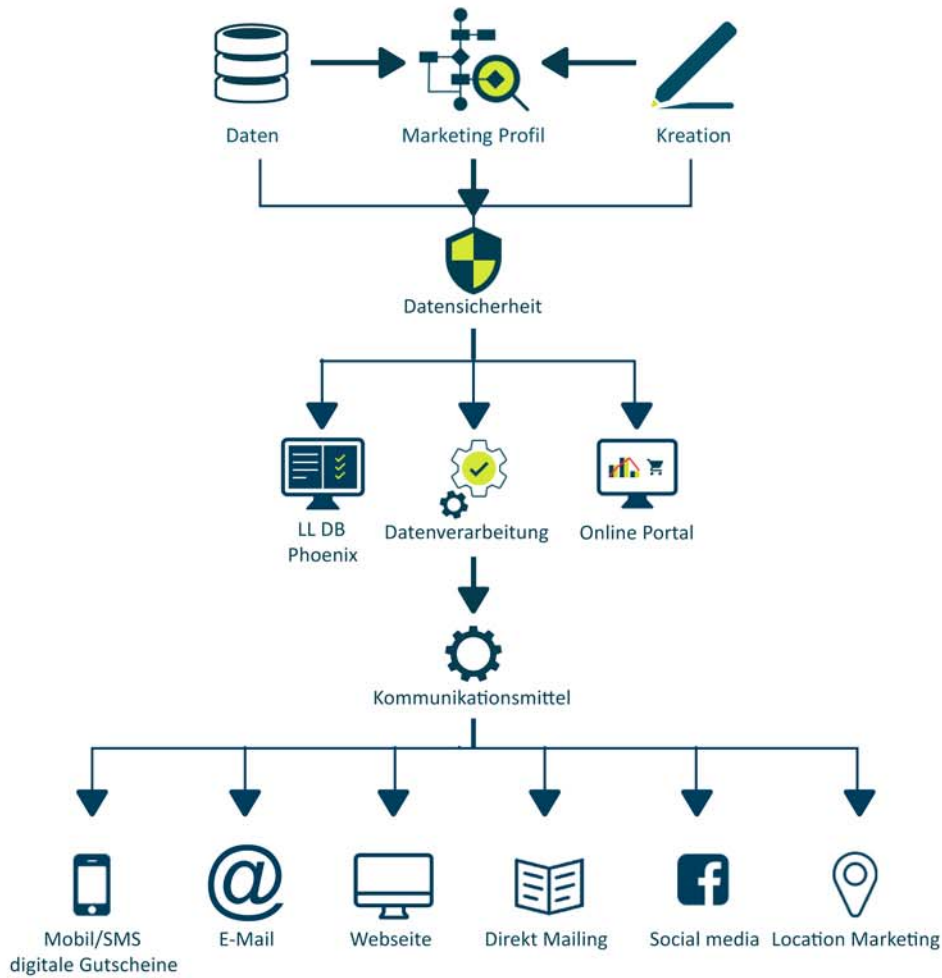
Daten

Marketing Profil

Kreation

Datensicherheit

LL DB Phoenix

Datenverarbeitung

Online Portal

Kommunikationsmittel

Mobil/SMS digitale Gutscheine

@

E-Mail

Webseite

Direkt Mailing

f

Social media

Location Marketing